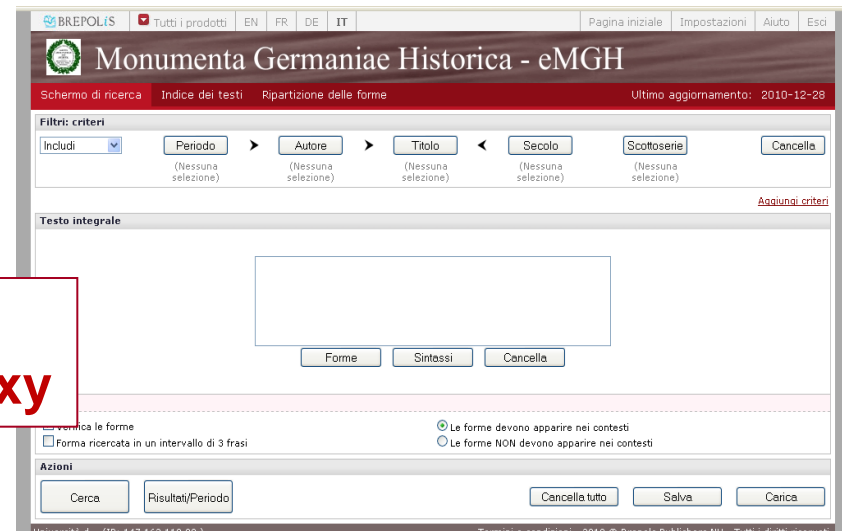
BREPOLiS Tutti i prodotti EN FR DE IT Pagina iniziale Impostazioni Aiuto Esci

Monumenta Germaniae Historica - eMGH

Schermo di ricerca Indice dei testi Ripartizione delle forme Ultimo aggiornamento: 2010-12-28

Filtri: criteri

Includi Periodo Autore Titolo Secolo Scottoserie Cancella

(Nessuna selezione) (Nessuna selezione) (Nessuna selezione) (Nessuna selezione) (Nessuna selezione)

Aggiungi criteri

Testo integrale

Forme Sintassi Cancella

xy

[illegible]ica le forme

Forma ricercata in un intervallo di 3 frasi

Le forme devono apparire nei contesti

Le forme NON devono apparire nei contesti

Azioni

Cerca Risultati/Periodo Cancella tutto Salva Carica

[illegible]